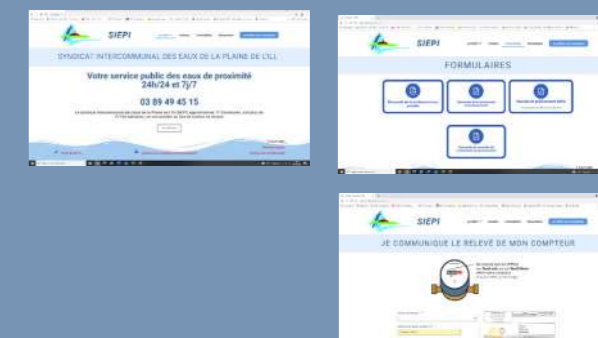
SIEPI

SYNDICAT INTERCOMMUNAL DES EAUX DE LA PLAINE DE L'ILL

Votre service public des eaux de proximité 24h/24 et 7j/7

03 89 49 45 15

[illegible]

SIEPI

FORMULAIRES

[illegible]

SIEPI

JE COMMUNIQUE LE RELEVÉ DE MON COMPTEUR

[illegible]